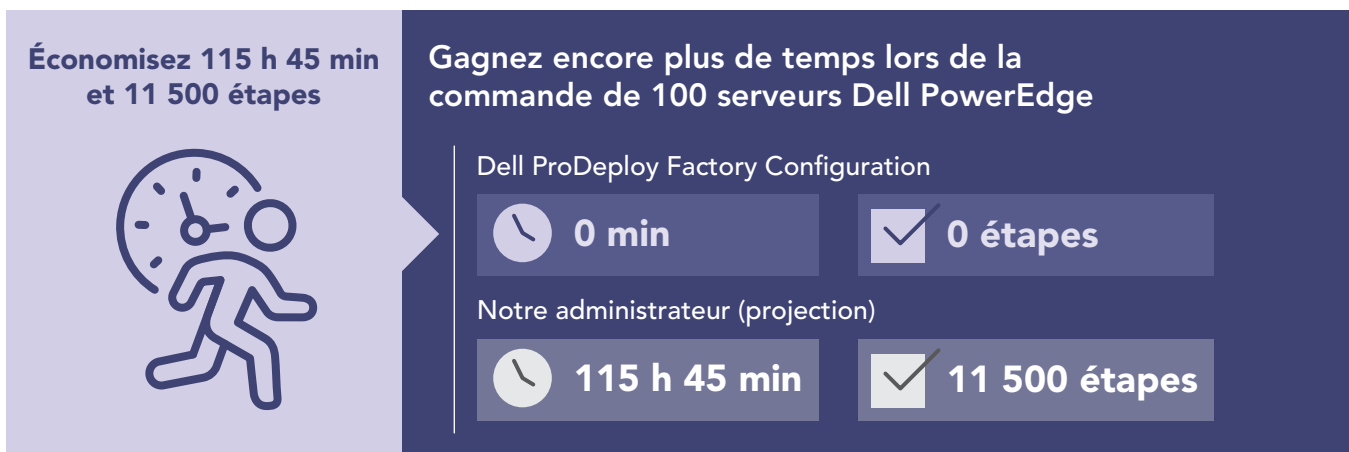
Économisez 115 h 45 min et 11 500 étapes

Gagnez encore plus de temps lors de la commande de 100 serveurs Dell PowerEdge

Dell ProDeploy Factory Configuration

0 min

0 étapes

Notre administrateur (projection)

115 h 45 min

11 500 étapes